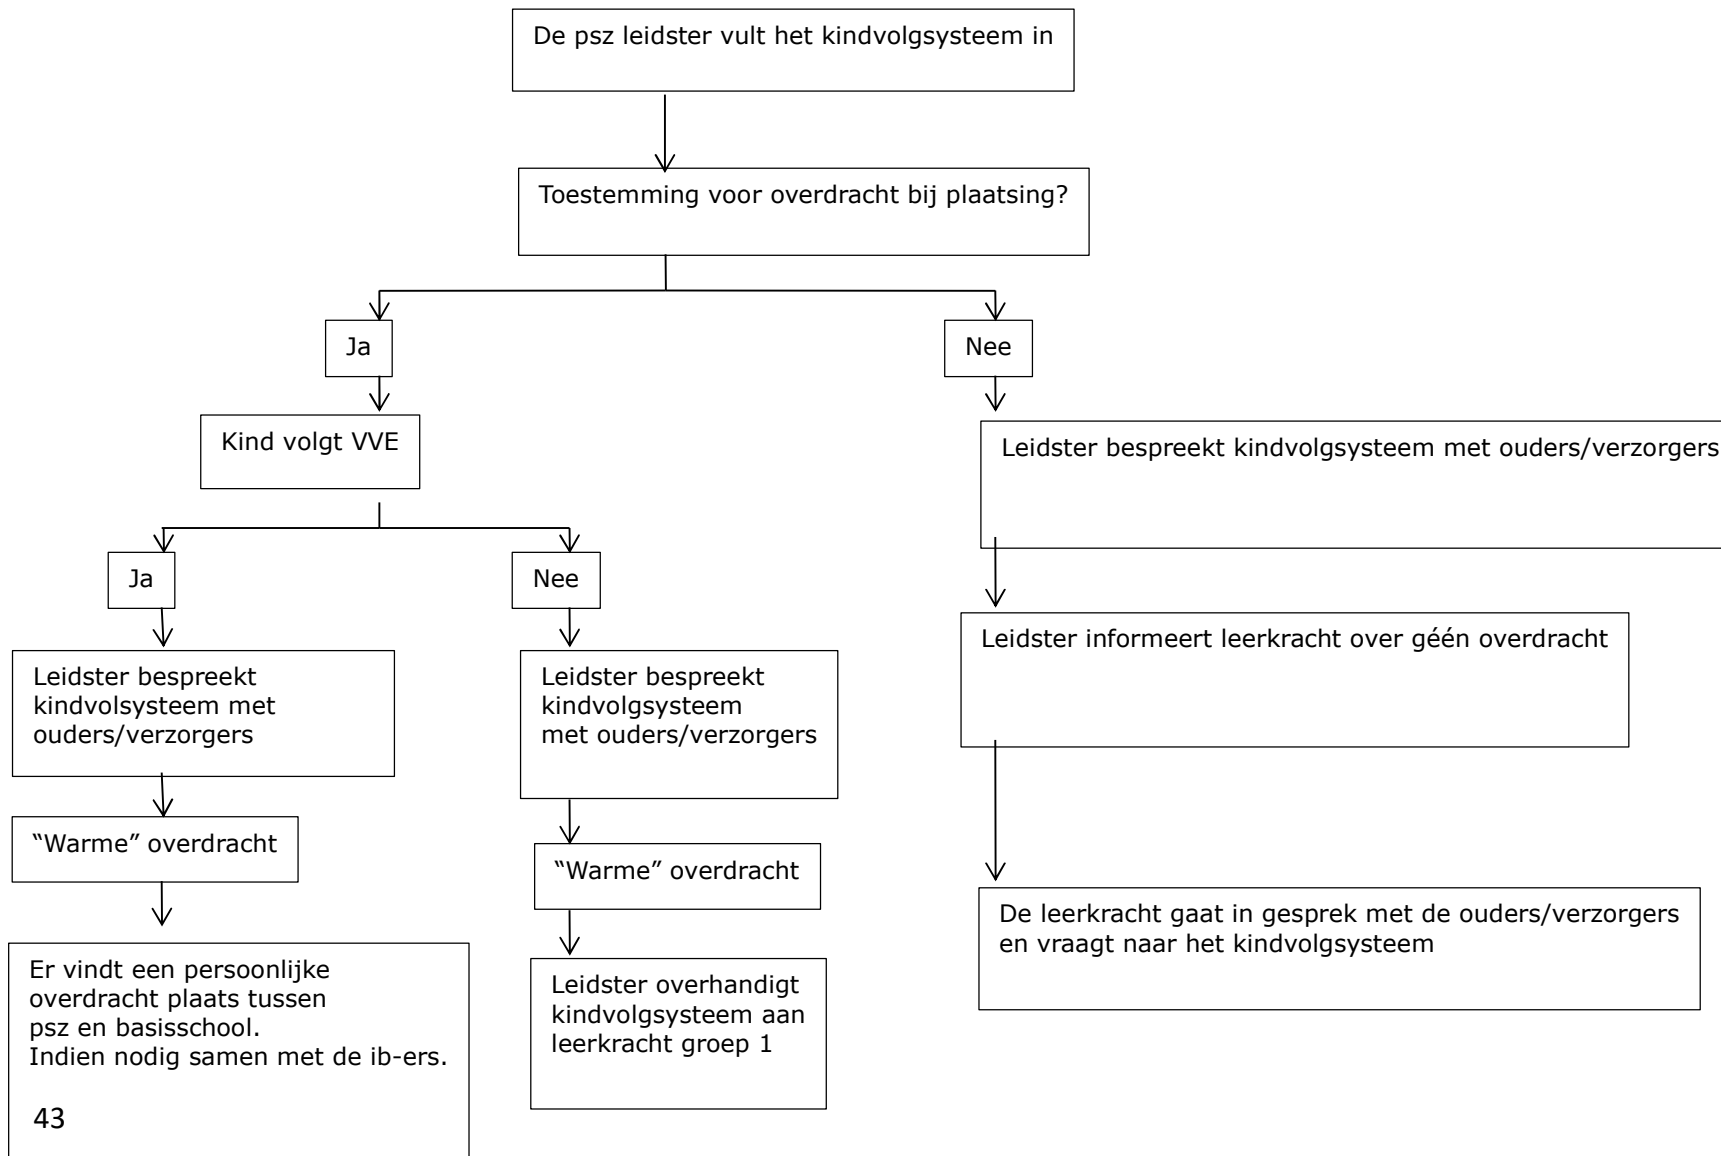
De psz leidster vult het kindvolgsysteem in

Toestemming voor overdracht bij plaatsing?

Ja

Nee

Kind volgt VVE

Ja

Nee

Leidster bespreekt kindvolsysteem met ouders/verzorgers

"Warme" overdracht

Er vindt een persoonlijke overdracht plaats tussen psz en basisschool. Indien nodig samen met de ib-ers.

Leidster bespreekt kindvolgsysteem met ouders/verzorgers

"Warme" overdracht

Leidster overhandigt kindvolgsysteem aan leerkracht groep 1

Leidster bespreekt kindvolgsysteem met ouders/verzorgers

Leidster informeert leerkracht over géén overdracht

De leerkracht gaat in gesprek met de ouders/verzorgers en vraagt naar het kindvolgsysteem

43